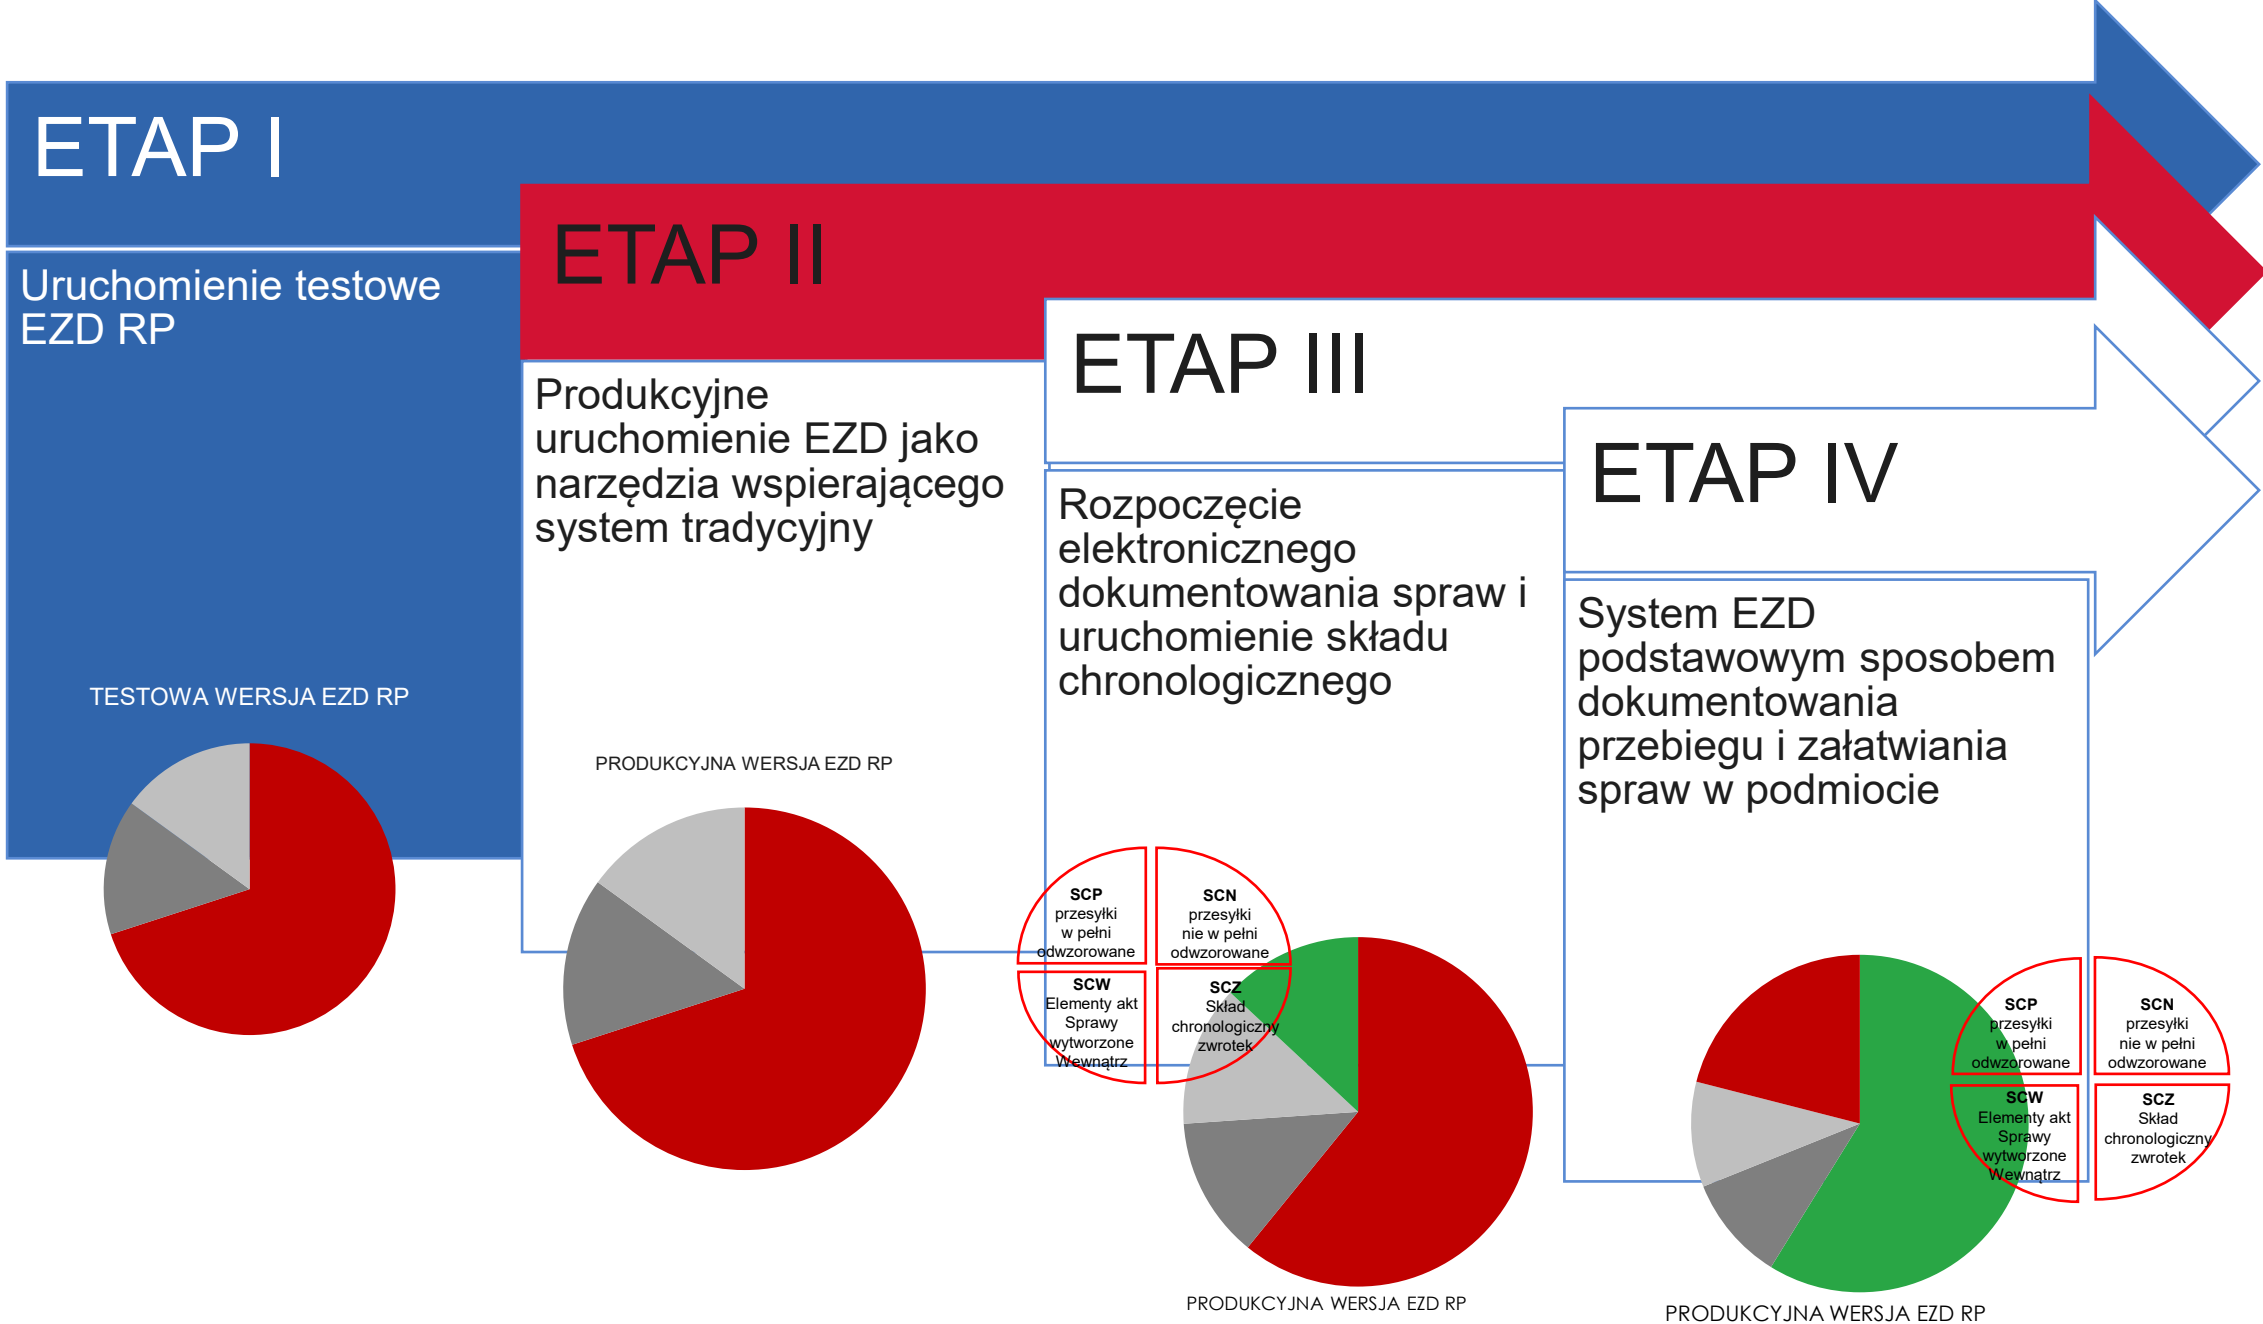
ETAP I

Uruchomienie testowe EZD RP

TESTOWA WERSJA EZD RP

ETAP II

Produkcyjne uruchomienie EZD jako narzędzia wspierającego system tradycyjny

PRODUKCYJNA WERSJA EZD RP

ETAP III

Rozpoczęcie elektronicznego dokumentowania spraw i uruchomienie składu chronologicznego

SCP przesyłki w pełni odwzorowane

SCN przesyłki nie w pełni odwzorowane

SCW Elementy akt Sprawy wytworzone Wewnątrz

SCZ Skład chronologiczny zwrotek

PRODUKCYJNA WERSJA EZD RP

ETAP IV

System EZD podstawowym sposobem dokumentowania przebiegu i załatwiania spraw w podmiocie

SCP przesyłki w pełni odwzorowane

SCN przesyłki nie w pełni odwzorowane

SCW Elementy akt Sprawy wytworzone Wewnątrz

SCZ Skład chronologiczny zwrotek

PRODUKCYJNA WERSJA EZD RP